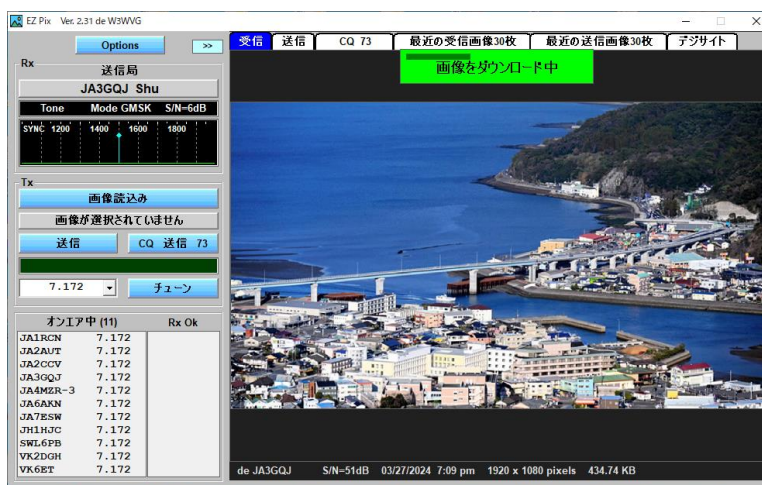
EZ Pix Ver. 2.31 de W3WVG

Options >>

Rx
送信局
JA3GQJ Shu
Tone Mode GMSK S/N=6dB
SYNC 1200 1400 1600 1800

Tx
画像読込み
画像が選択されていません
送信 CQ 送信 73
7.172 チューン

オンエア中 (11) Rx Ok

| | |
|---|---|
| JA1RCN | 7.172 |
| JA2AUT | 7.172 |
| JA2CCV | 7.172 |
| JA3GQJ | 7.172 |
| JA4MZR-3 | 7.172 |
| JA6AKN | 7.172 |
| JA7ESW | 7.172 |
| JH1HJC | 7.172 |
| SWL6PB | 7.172 |
| VK2DGH | 7.172 |
| VK6ET | 7.172 |

受信 送信 CQ 73 最近の受信画像30枚 最近の送信画像30枚 デジサイト

画像をダウンロード中

de JA3GQJ S/N=51dB 03/27/2024 7:09 pm 1920 x 1080 pixels 434.74 KB